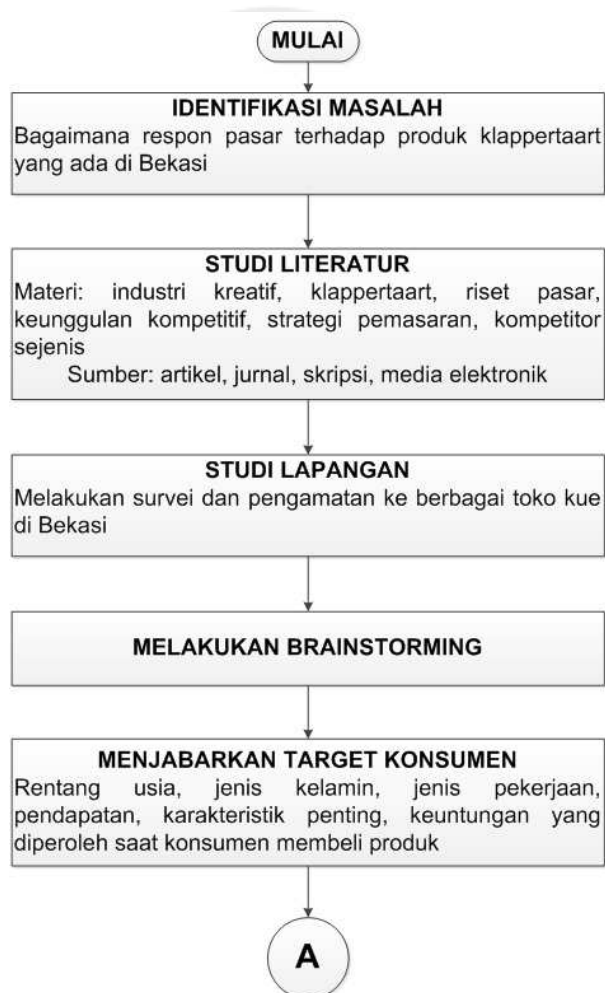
MULAI

IDENTIFIKASI MASALAH
Bagaimana respon pasar terhadap produk klappertaart yang ada di Bekasi

STUDI LITERATUR
Materi: industri kreatif, klappertaart, riset pasar, keunggulan kompetitif, strategi pemasaran, kompetitor sejenis
Sumber: artikel, jurnal, skripsi, media elektronik

STUDI LAPANGAN
Melakukan survei dan pengamatan ke berbagai toko kue di Bekasi

MELAKUKAN BRAINSTORMING

MENJABARKAN TARGET KONSUMEN
Rentang usia, jenis kelamin, jenis pekerjaan, pendapatan, karakteristik penting, keuntungan yang diperoleh saat konsumen membeli produk

A